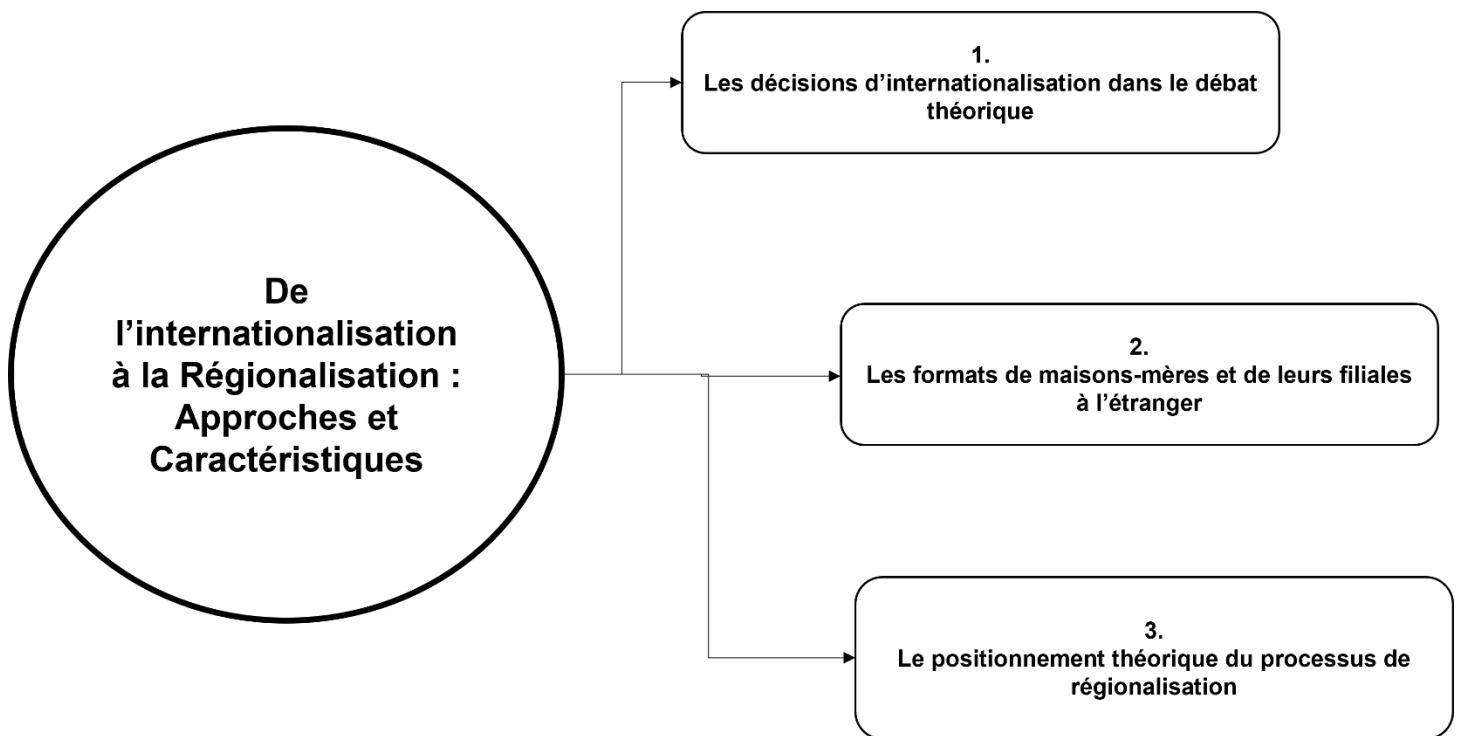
De l’internationalisation à la Régionalisation : Approches et Caractéristiques

1.
Les décisions d’internationalisation dans le débat théorique

2.
Les formats de maisons-mères et de leurs filiales à l’étranger

3.
Le positionnement théorique du processus de régionalisation